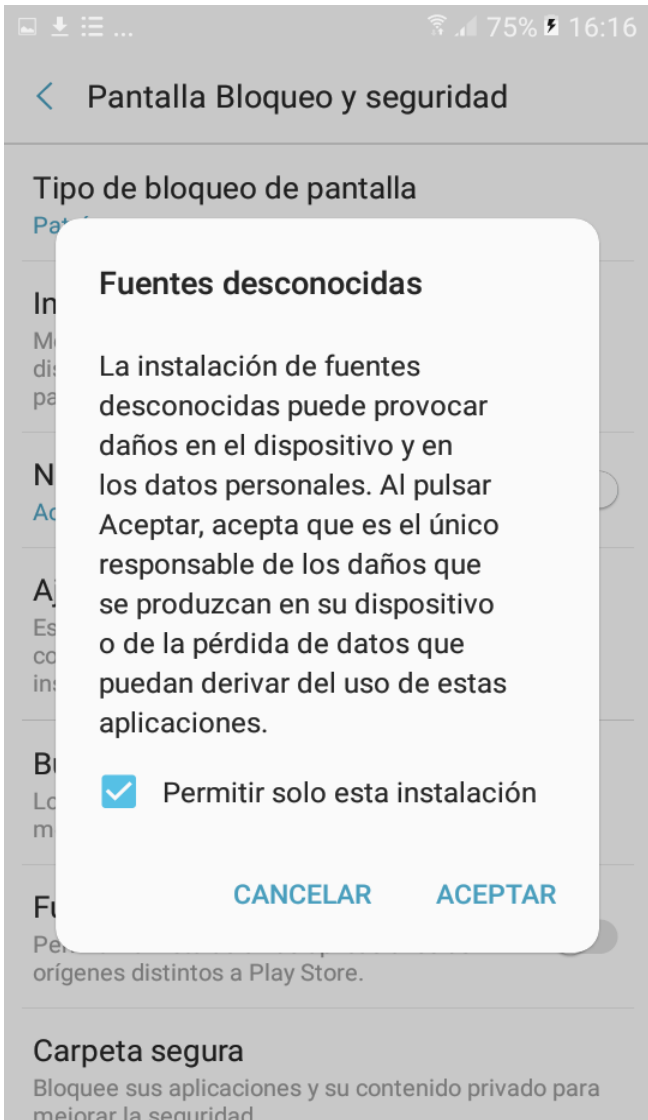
... 75% 16:16

Pantalla Bloqueo y seguridad

Tipo de bloqueo de pantalla
Pat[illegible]

In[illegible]
M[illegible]
di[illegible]
pa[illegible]

N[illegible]
Ac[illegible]

Aj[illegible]
Es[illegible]
co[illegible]
ins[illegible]

Bu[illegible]
Lo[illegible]
m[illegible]

Fu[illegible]
Pe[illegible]
orígenes distintos a Play Store.

Carpeta segura
Bloquee sus aplicaciones y su contenido privado para mejorar la seguridad

Fuentes desconocidas

La instalación de fuentes desconocidas puede provocar daños en el dispositivo y en los datos personales. Al pulsar Aceptar, acepta que es el único responsable de los daños que se produzcan en su dispositivo o de la pérdida de datos que puedan derivar del uso de estas aplicaciones.

Permitir solo esta instalación

CANCELAR ACEPTAR